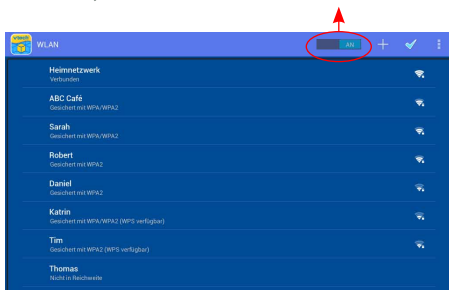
vtech

WLAN

AN

Heimnetzwerk
Verbunden

ABC Café
Gesichert mit WPA/WPA2

Sarah
Gesichert mit WPA/WPA2

Robert
Gesichert mit WPA2

Daniel
Gesichert mit WPA2

Katrin
Gesichert mit WPA/WPA2 (WPS verfügbar)

Tim
Gesichert mit WPA2 (WPS verfügbar)

Thomas
Nicht in Reichweite